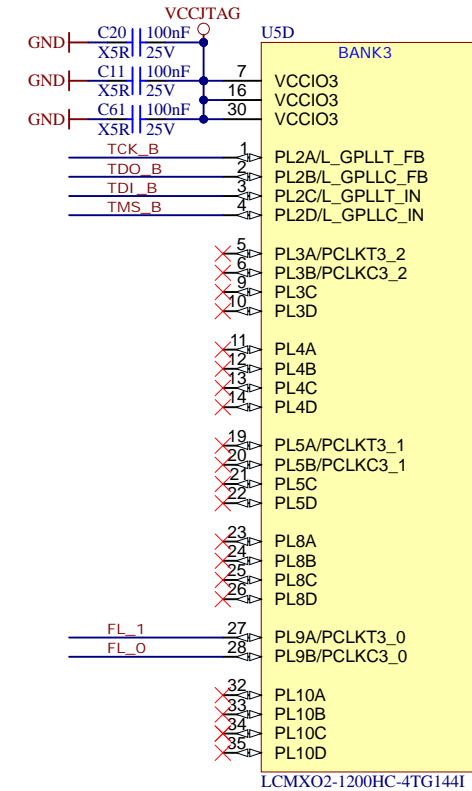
VCCJTAG

U5D

BANK3

GND C20 100nF X5R 25V

GND C11 100nF X5R 25V

GND C61 100nF X5R 25V

7 VCCIO3
16 VCCIO3
30 VCCIO3

TCK_B 1 PL2A/L_GPLLT_FB
TDO_B 2 PL2B/L_GPLLC_FB
TDI_B 3 PL2C/L_GPLLT_IN
TMS_B 4 PL2D/L_GPLLC_IN

5 PL3A/PCLKT3_2
6 PL3B/PCLKC3_2
9 PL3C
10 PL3D

11 PL4A
12 PL4B
13 PL4C
14 PL4D

19 PL5A/PCLKT3_1
20 PL5B/PCLKC3_1
21 PL5C
22 PL5D

23 PL8A
24 PL8B
25 PL8C
26 PL8D

FL_1 27 PL9A/PCLKT3_0
FL_0 28 PL9B/PCLKC3_0

32 PL10A
33 PL10B
34 PL10C
35 PL10D

LCMXO2-1200HC-4TG144I